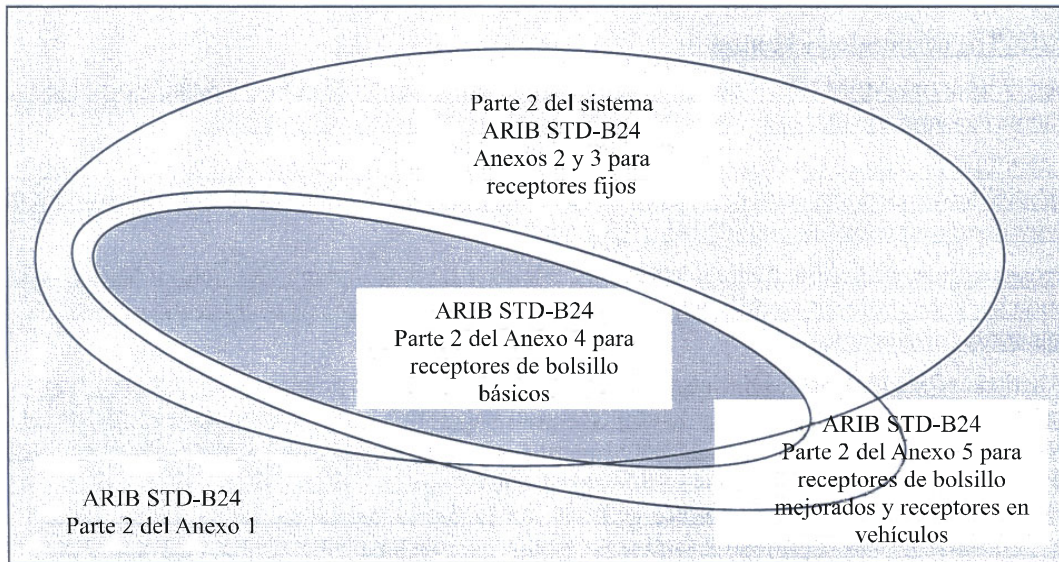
Parte 2 del sistema ARIB STD-B24 Anexos 2 y 3 para receptores fijos

ARIB STD-B24 Parte 2 del Anexo 4 para receptores de bolsillo básicos

ARIB STD-B24 Parte 2 del Anexo 5 para receptores de bolsillo mejorados y receptores en vehículos

ARIB STD-B24 Parte 2 del Anexo 1